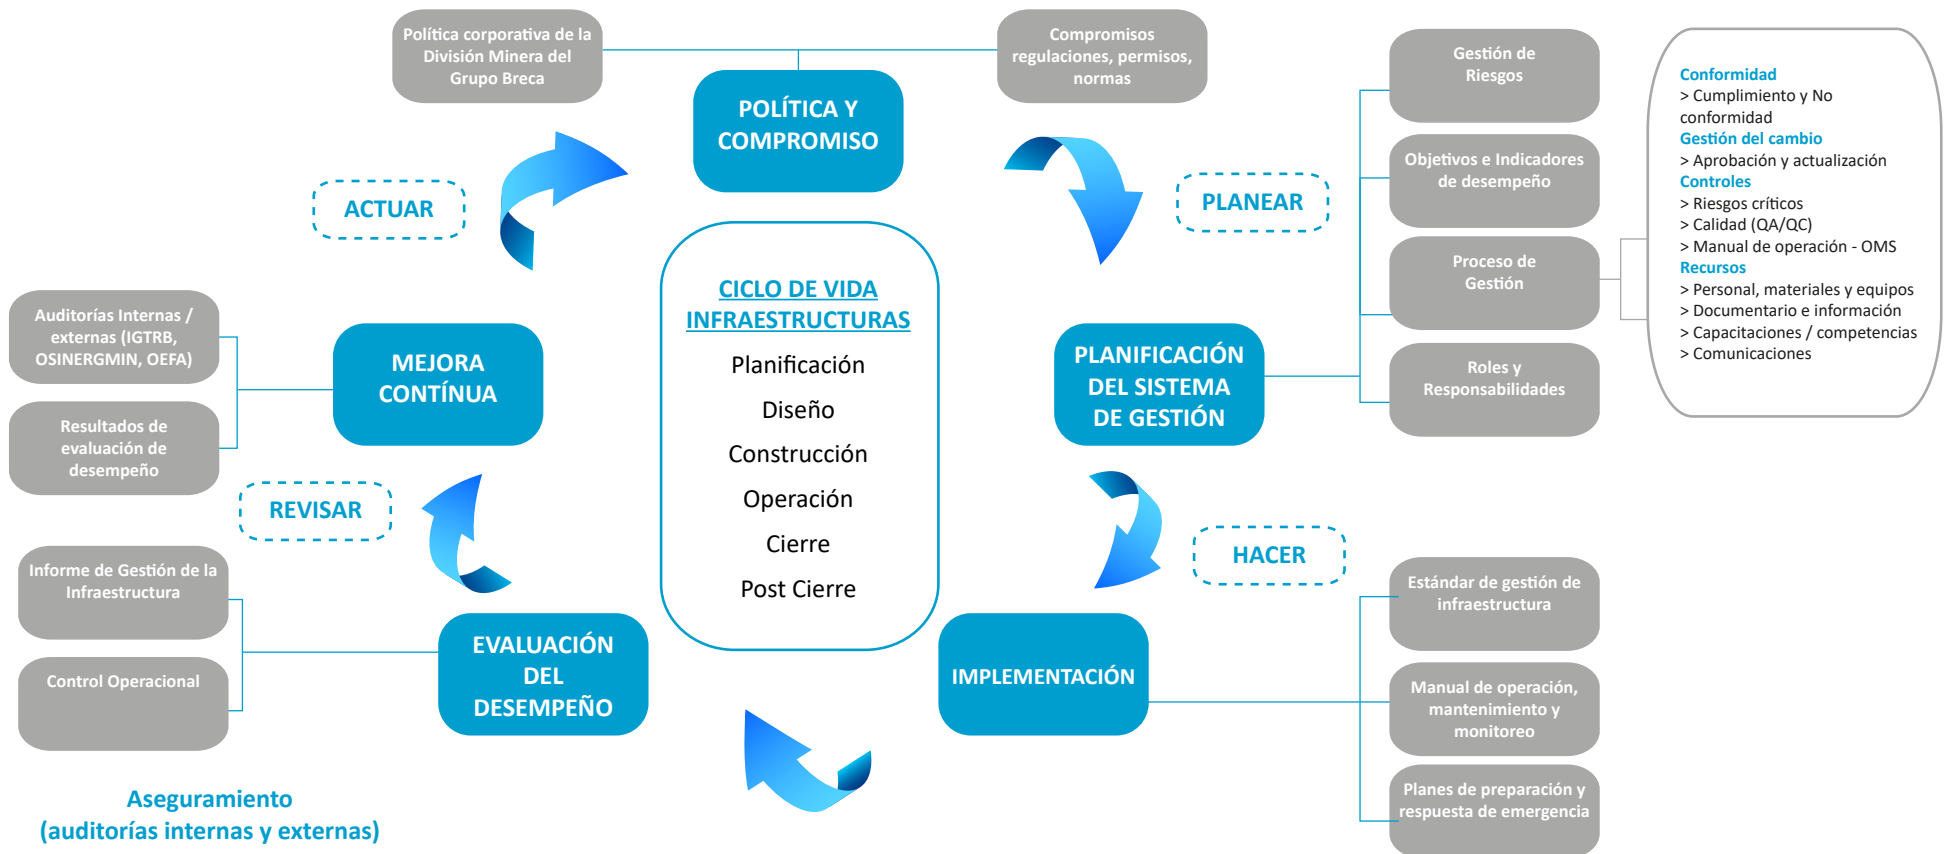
Política corporativa de la División Minera del Grupo Breca

Compromisos regulaciones, permisos, normas

POLÍTICA Y COMPROMISO

ACTUAR

PLANEAR

Gestión de Riesgos

Objetivos e Indicadores de desempeño

Proceso de Gestión

Roles y Responsabilidades

Conformidad
> Cumplimiento y No conformidad
Gestión del cambio
> Aprobación y actualización
Controles
> Riesgos críticos
> Calidad (QA/QC)
> Manual de operación - OMS
Recursos
> Personal, materiales y equipos
> Documentario e información
> Capacitaciones / competencias
> Comunicaciones

Auditorías Internas / externas (IGTRB, OSINERGMIN, OEFA)

Resultados de evaluación de desempeño

MEJORA CONTÍNUA

CICLO DE VIDA INFRAESTRUCTURAS
Planificación
Diseño
Construcción
Operación
Cierre
Post Cierre

PLANIFICACIÓN DEL SISTEMA DE GESTIÓN

REVISAR

HACER

Informe de Gestión de la Infraestructura

Control Operacional

EVALUACIÓN DEL DESEMPEÑO

IMPLEMENTACIÓN

Estándar de gestión de infraestructura

Manual de operación, mantenimiento y monitoreo

Planes de preparación y respuesta de emergencia

Aseguramiento
(auditorías internas y externas)